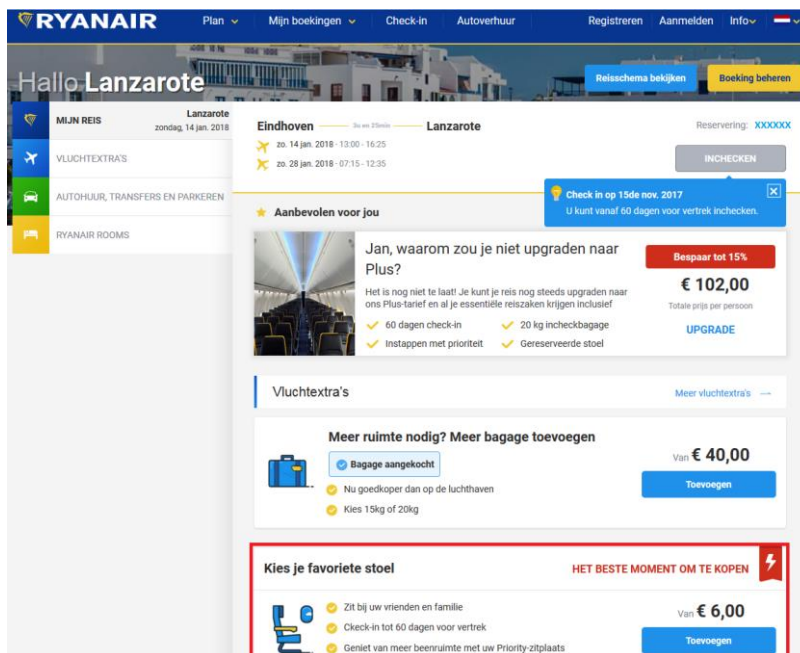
RYANAIR Plan Mijn boekingen Check-in Autoverhuur Registreren Aanmelden Info

Hallo Lanzarote

Reisschema bekijken Boeking beheren

MIJN REIS Lanzarote zondag, 14 jan. 2018

VLUCHTEXTRA'S

AUTOHUUR, TRANSFERS EN PARKEREN

RYANAIR ROOMS

Eindhoven 3u en 25min Lanzarote

zo. 14 jan. 2018 - 13:00 - 16:25

zo. 28 jan. 2018 - 07:15 - 12:35

Reservering: XXXXXX

INCHECKEN

Check in op 15de nov. 2017
U kunt vanaf 60 dagen voor vertrek inchecken.

Aanbevolen voor jou

Jan, waarom zou je niet upgraden naar Plus?

Het is nog niet te laat! Je kunt je reis nog steeds upgraden naar ons Plus-tarief en al je essentiële reiszaken krijgen inclusief

60 dagen check-in
20 kg incheckbagage
Instappen met prioriteit
Gereserveerde stoel

Bespaar tot 15%

€ 102,00

Totale prijs per persoon

UPGRADE

Vluchtextra's

Meer vluchtextra's

Meer ruimte nodig? Meer bagage toevoegen

Bagage aangekocht

Nu goedkoper dan op de luchthaven

Kies 15kg of 20kg

Van € 40,00

Toevoegen

Kies je favoriete stoel

HET BESTE MOMENT OM TE KOPEN

Zit bij uw vrienden en familie

Ckeck-in tot 60 dagen voor vertrek

Geniet van meer beenruimte met uw Priority-zitplaats

Van € 6,00

Toevoegen